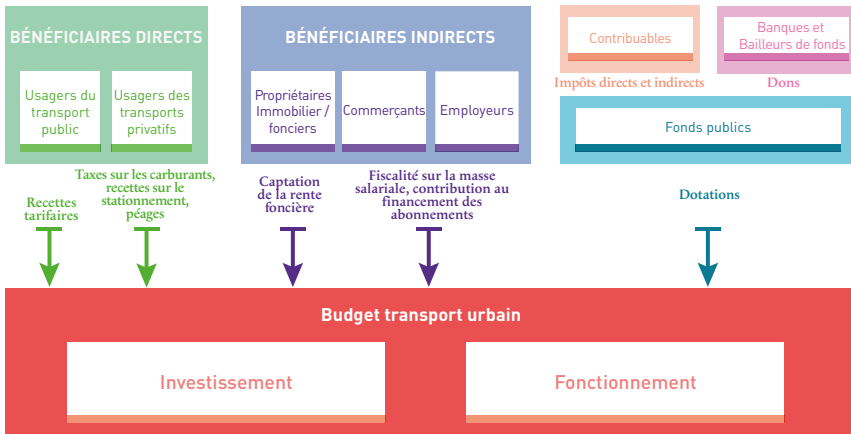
BÉNÉFICIAIRES DIRECTS

Usagers du transport public

Usagers des transports privatifs

BÉNÉFICIAIRES INDIRECTS

Propriétaires Immobilier / fonciers

Commerçants

Employeurs

Contribuables

Impôts directs et indirects

Banques et Bailleurs de fonds

Dons

Fonds publics

Recettes tarifaires

Taxes sur les carburants, recettes sur le stationnement, péages

Captation de la rente foncière

Fiscalité sur la masse salariale, contribution au financement des abonnements

Dotations

Budget transport urbain

Investissement

Fonctionnement